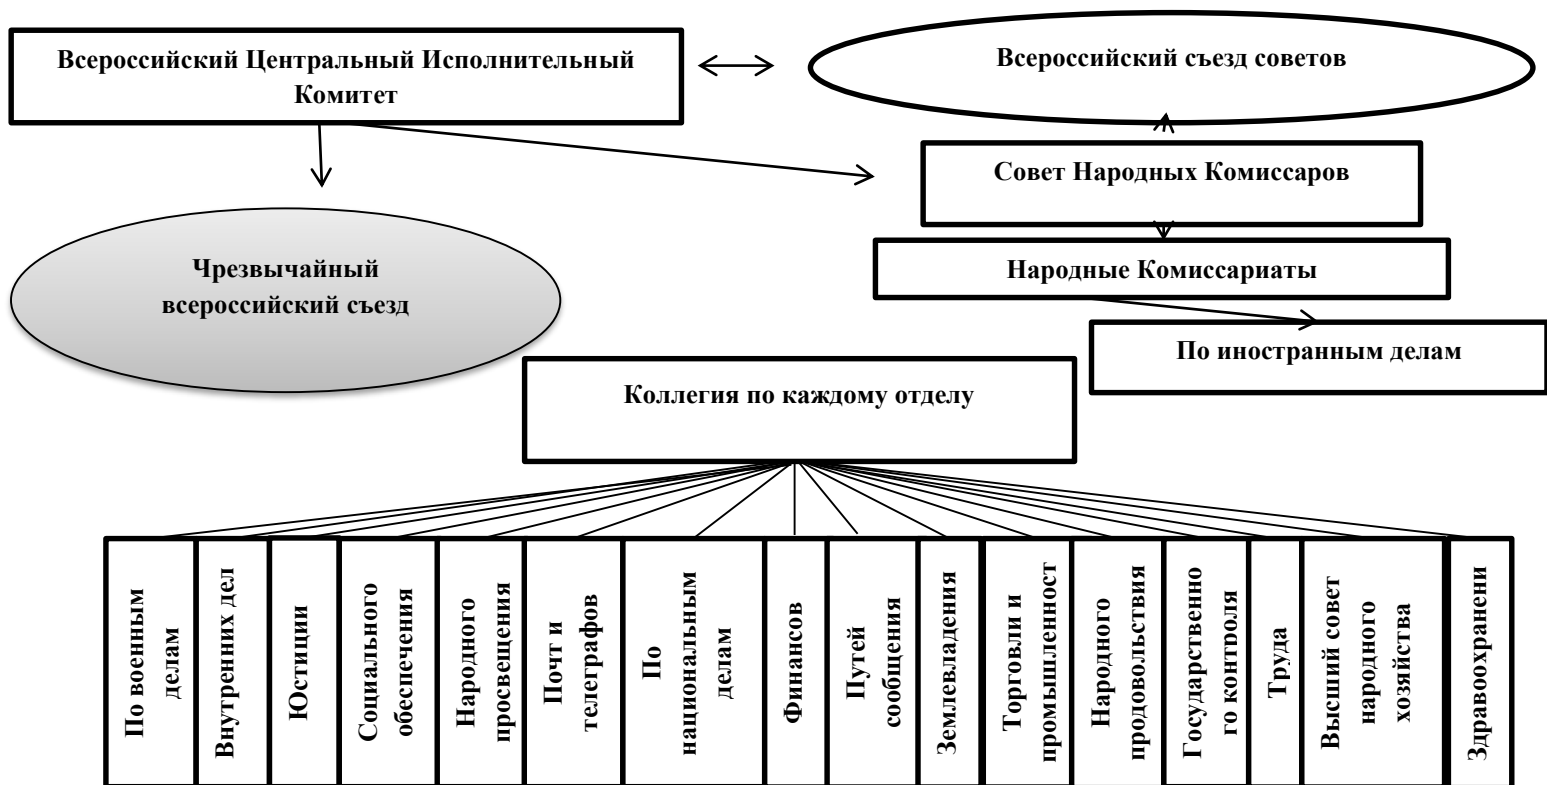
Всероссийский Центральный Исполнительный Комитет

Всероссийский съезд советов

Совет Народных Комиссаров

Чрезвычайный всероссийский съезд

Народные Комиссариаты

По иностранным делам

Коллегия по каждому отделу

По военным делам

Внутренних дел

Юстиции

Социального обеспечения

Народного просвещения

Почт и телеграфов

По национальным делам

Финансов

Путей сообщения

Землевладения

Торговли и промышленност

Народного продовольствия

Государственно го контроля

Труда

Высший совет народного хозяйства

Здравоохранени